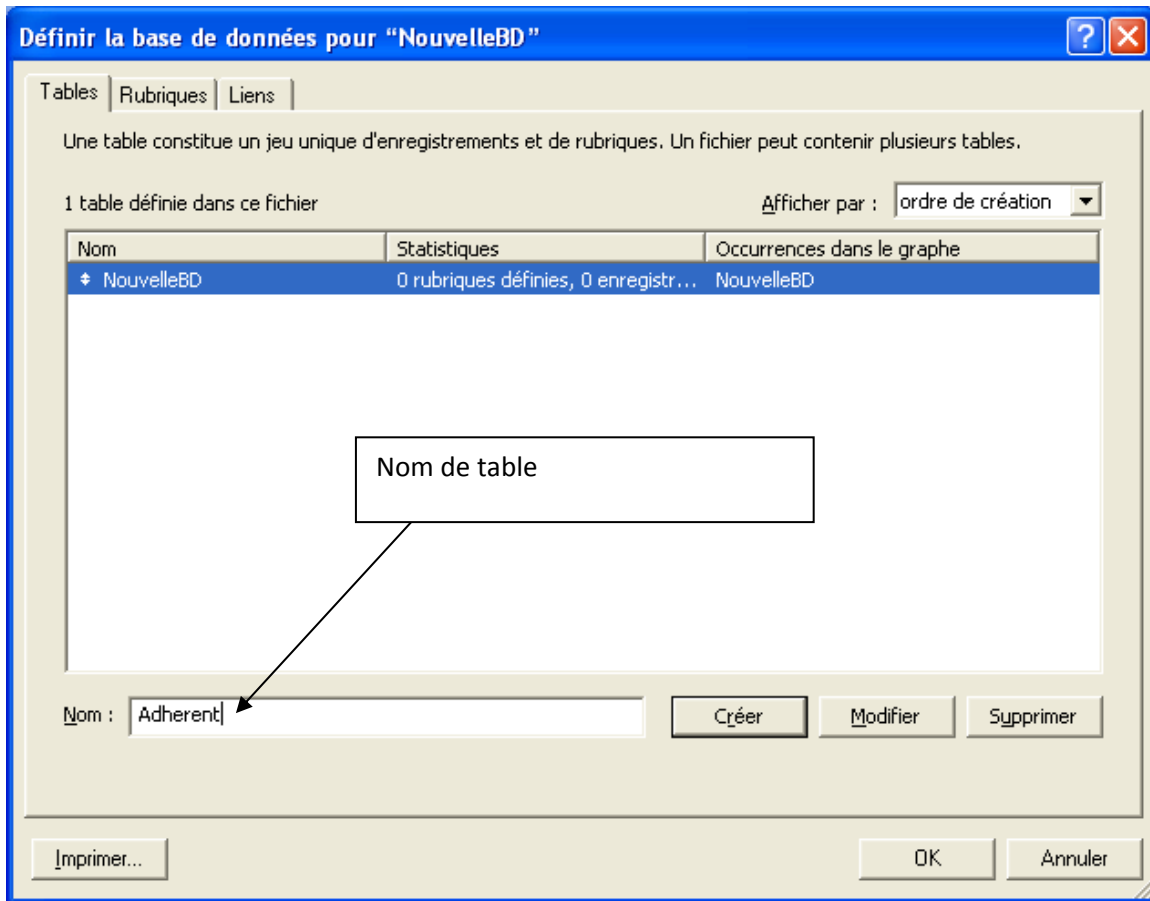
Définir la base de données pour "NouvelleBD"

Tables | Rubriques | Liens

Une table constitue un jeu unique d'enregistrements et de rubriques. Un fichier peut contenir plusieurs tables.

1 table définie dans ce fichier

Afficher par : ordre de création

| Nom | Statistiques | Occurrences dans le graphe |
|---|---|---|
| NouvelleBD | 0 rubriques définies, 0 enregistr... | NouvelleBD |

Nom de table

Nom : Adherent

Créer

Modifier

Supprimer

Imprimer...

OK

Annuler